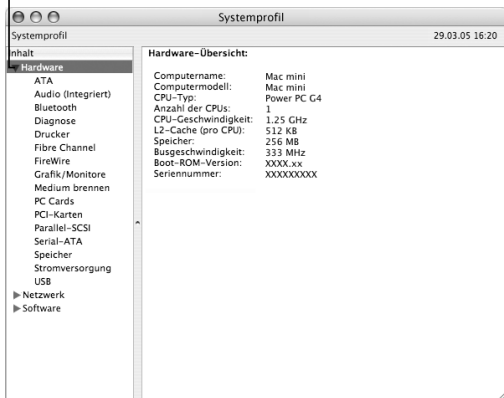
Systemprofil

Systemprofil 29.03.05 16:20

Inhalt
Hardware
ATA
Audio (Integriert)
Bluetooth
Diagnose
Drucker
Fibre Channel
FireWire
Grafik/Monitore
Medium brennen
PC Cards
PCI-Karten
Parallel-SCSI
Serial-ATA
Speicher
Stromversorgung
USB
Netzwerk
Software

Hardware-Übersicht:

| | |
|---|---|
| Computername: | Mac mini |
| Computermodell: | Mac mini |
| CPU-Typ: | Power PC G4 |
| Anzahl der CPUs: | 1 |
| CPU-Geschwindigkeit: | 1.25 GHz |
| L2-Cache (pro CPU): | 512 KB |
| Speicher: | 256 MB |
| Busgeschwindigkeit: | 333 MHz |
| Boot-ROM-Version: | XXXX.xx |
| Seriennummer: | XXXXXXXXX |